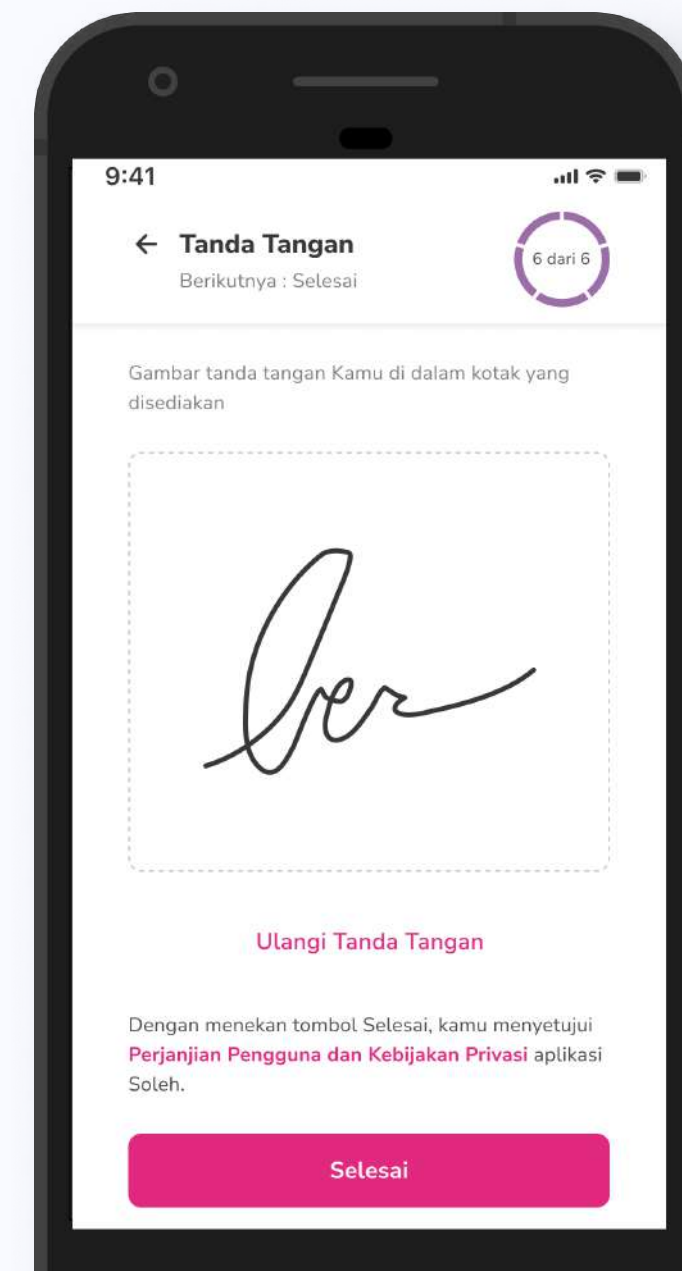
9:41

← Tanda Tangan
Berikutnya : Selesai

6 dari 6

Gambar tanda tangan Kamu di dalam kotak yang disediakan

Ulangi Tanda Tangan

Dengan menekan tombol Selesai, kamu menyetujui Perjanjian Pengguna dan Kebijakan Privasi aplikasi Soleh.

Selesai